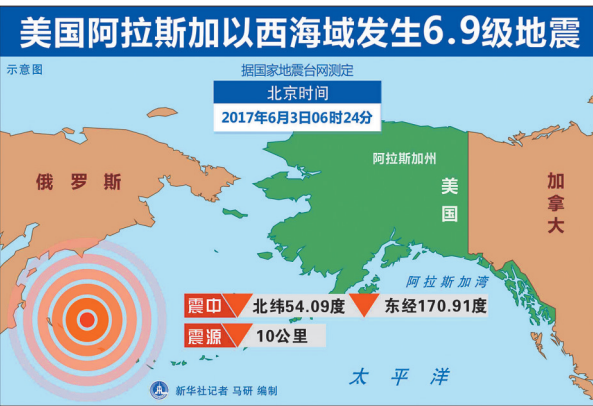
美国阿拉斯加以西海域发生6.9级地震

示意图

据国家地震台网测定

北京时间

2017年6月3日06时24分

阿拉斯加州

美国

俄罗斯

加拿大

阿拉斯加湾

震中 北纬54.09度 东经170.91度

震源 10公里

太平洋

新华社记者 马研 编制